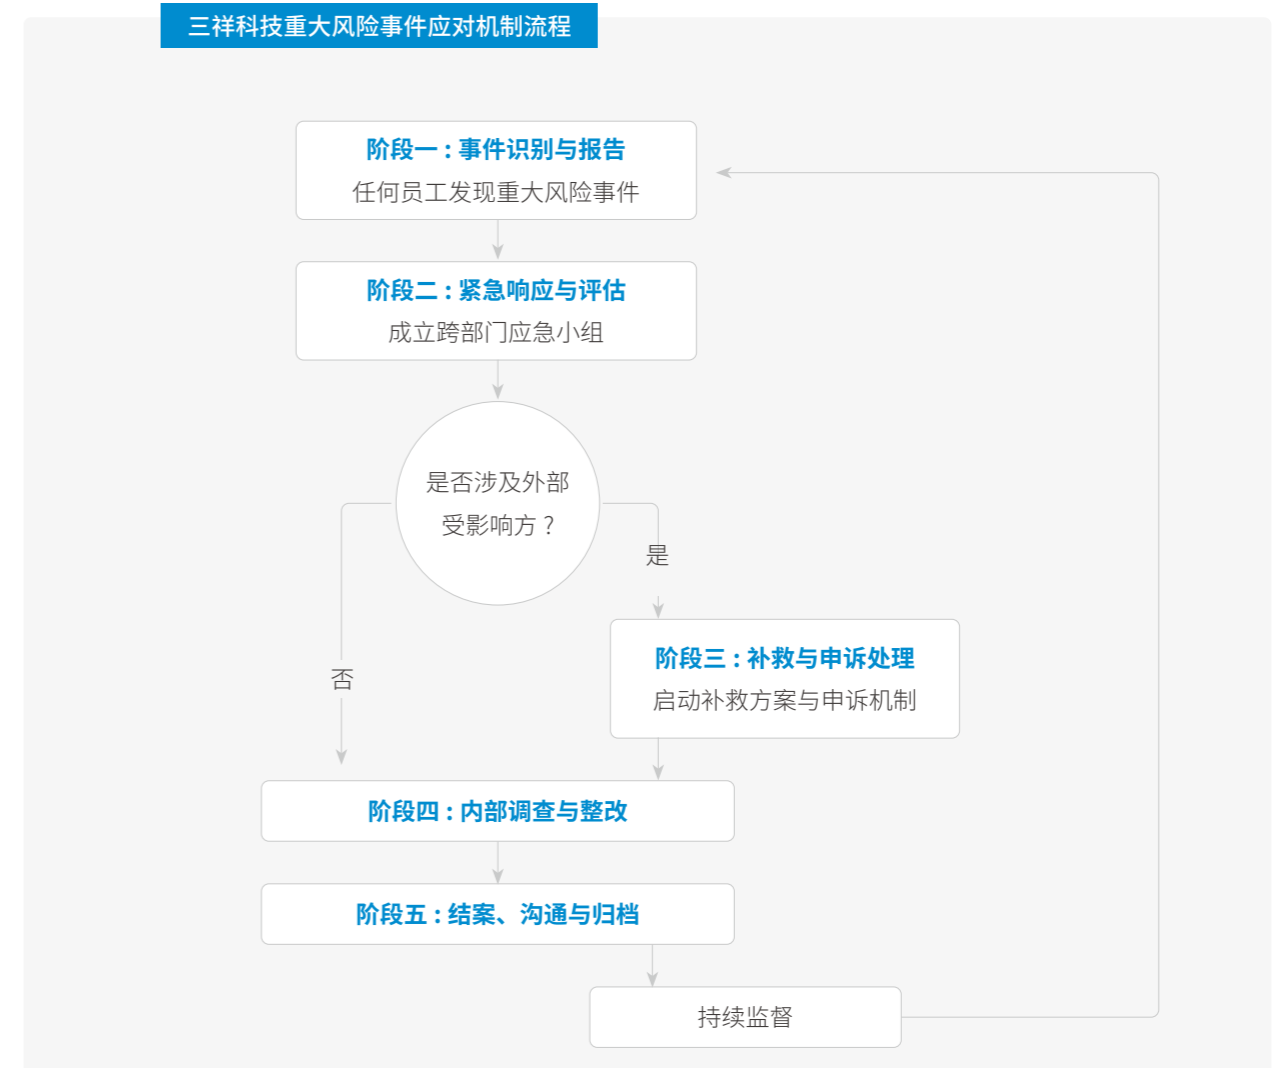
三祥科技重大风险事件应对机制流程

阶段一：事件识别与报告
任何员工发现重大风险事件

阶段二：紧急响应与评估
成立跨部门应急小组

是否涉及外部受影响方？

是

否

阶段三：补救与申诉处理
启动补救方案与申诉机制

阶段四：内部调查与整改

阶段五：结案、沟通与归档

持续监督